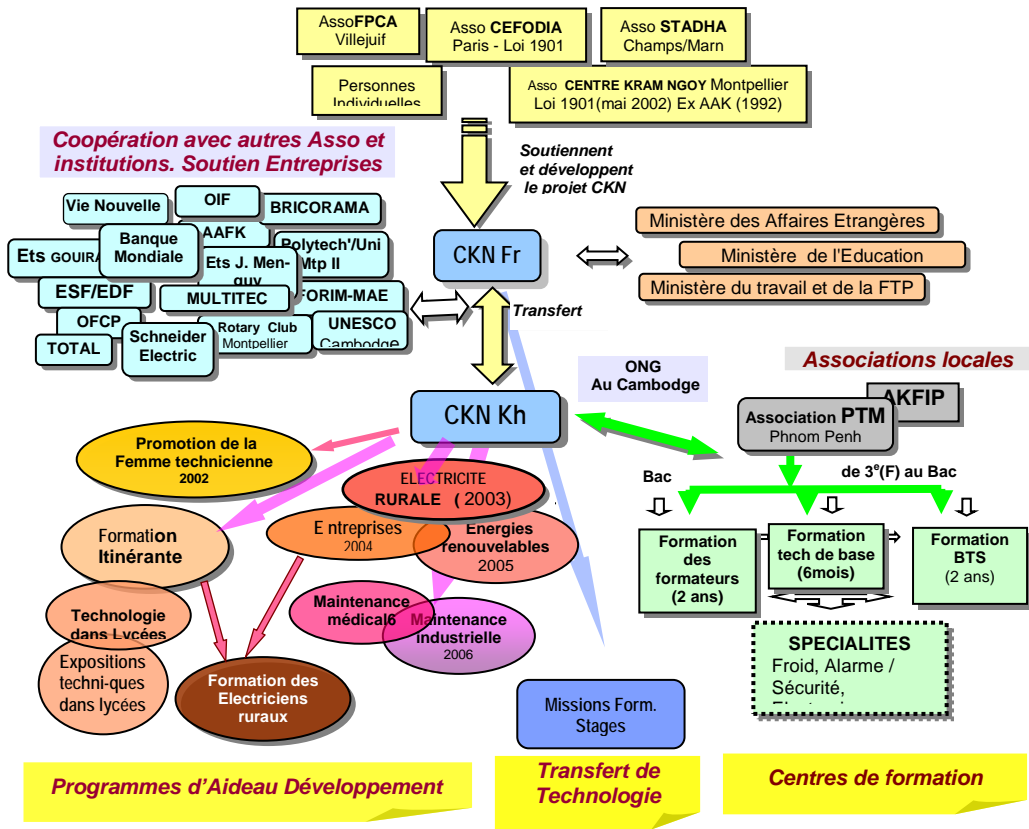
AssoFPCA
Villejuif

Asso CEFODIA
Paris - Loi 1901

Asso STADHA
Champs/Marn

Personnes Individuelles

Asso CENTRE KRAM NGOY Montpellier
Loi 1901(mai 2002) Ex AAK (1992)

Coopération avec autres Asso et institutions. Soutien Entreprises

Soutiennent et développent le projet CKN

Vie Nouvelle
OIF
BRICORAMA
Ets GOUIRA
Banque Mondiale
AAFK
Polytech'/Uni Mtp II
Ets J. Menguy
ESF/EDF
MULTITEC
FORIM-MAE
OFCP
Schneider Electric
Rotary Club Montpellier
UNESCO Cambodge
TOTAL

CKN Fr

Ministère des Affaires Etrangères
Ministère de l'Education
Ministère du travail et de la FTP

Transfert

ONG
Au Cambodge

Associations locales

AKFIP

Association PTM
Phnom Penh

CKN Kh

Promotion de la Femme technicienne
2002

ELECTRICITE
RURALE ( 2003)

Formation Itinérante

Entreprises
2004

Energies renouvelables
2005

Technologie dans Lycées

Maintenance médicale

Maintenance industrielle
2006

Expositions techni-ques dans lycées

Formation des Electriciens ruraux

Missions Form. Stages

Bac

de 3$^e$(F) au Bac

Formation des formateurs
(2 ans)

Formation tech de base
(6mois)

Formation BTS
(2 ans)

SPECIALITES
Froid, Alarme / Sécurité,
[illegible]

Programmes d'Aideau Développement

Transfert de Technologie

Centres de formation